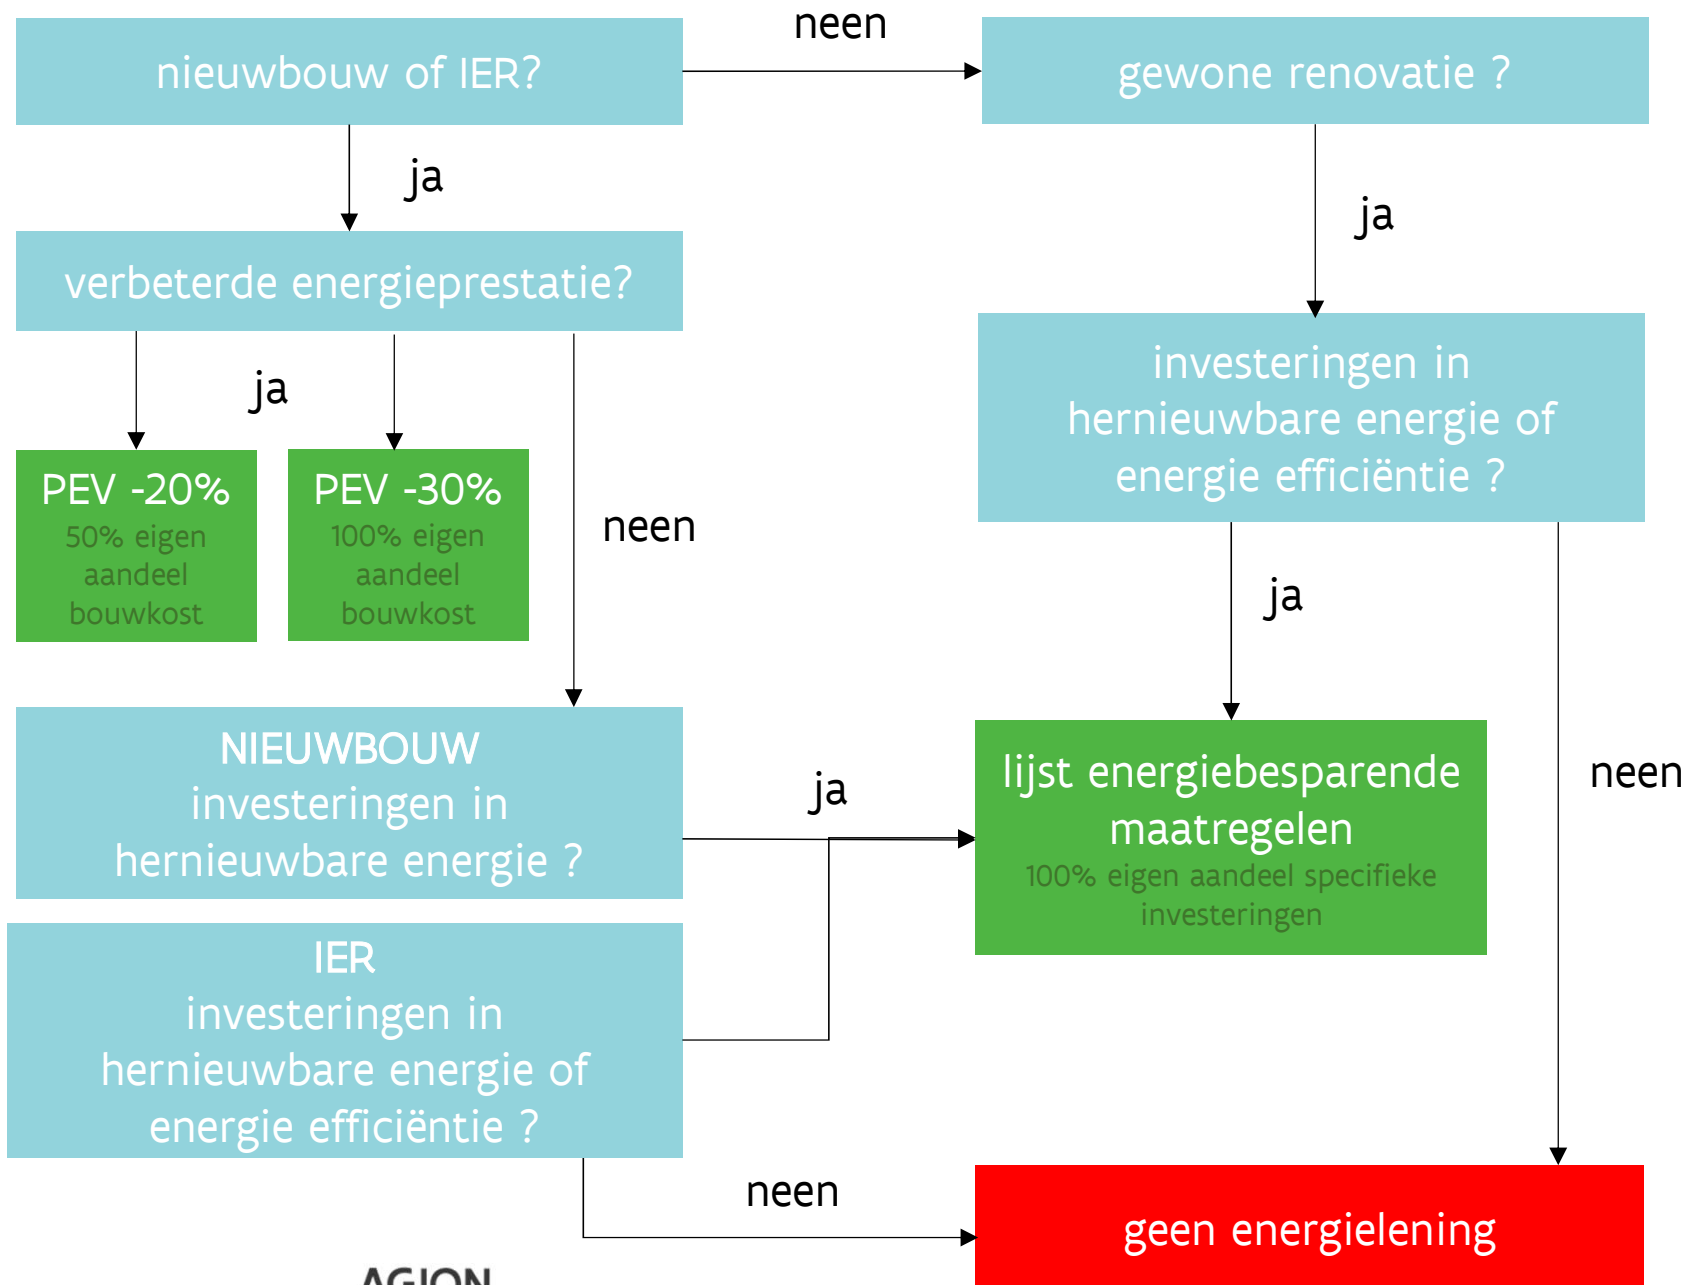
nieuwbouw of IER?

neen

gewone renovatie ?

ja

ja

verbeterde energieprestatie?

ja

investeringen in hernieuwbare energie of energie efficiëntie ?

PEV -20%
50% eigen aandeel bouwkost

PEV -30%
100% eigen aandeel bouwkost

neen

ja

NIEUWBOUW
investeringen in hernieuwbare energie ?

ja

lijst energiebesparende maatregelen
100% eigen aandeel specifieke investeringen

neen

IER
investeringen in hernieuwbare energie of energie efficiëntie ?

neen

geen energielening

AGION